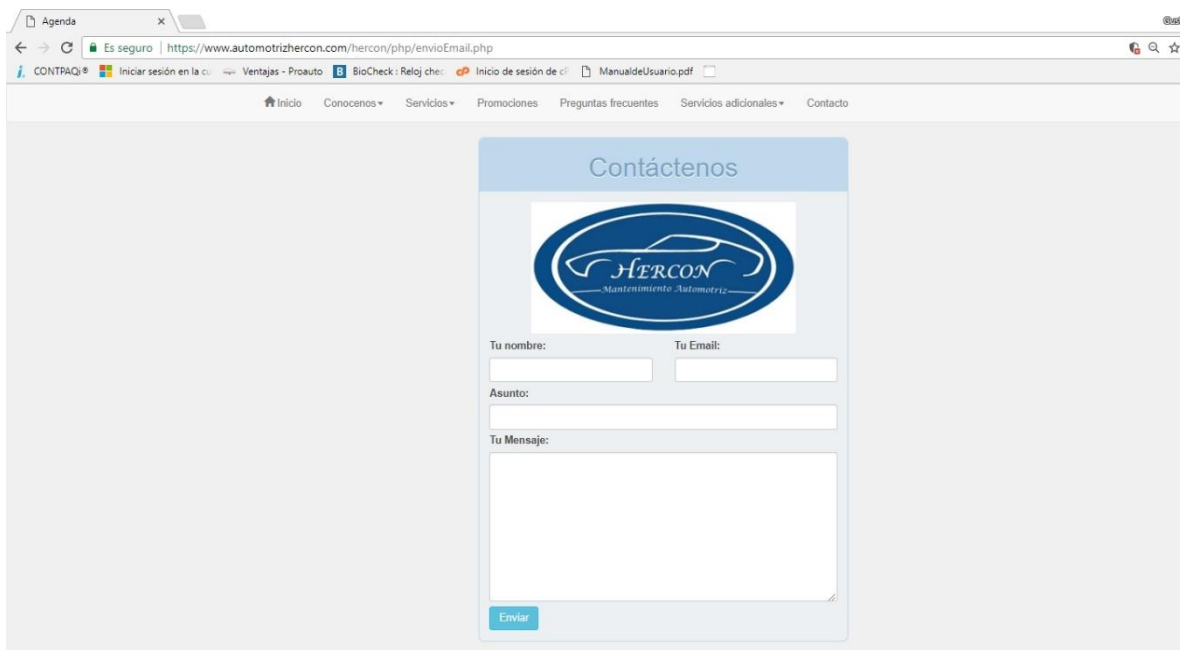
Agenda ×

Es seguro | https://www.automotrizhercon.com/hercon/php/envioEmail.php

CONTPAQi® Iniciar sesión en la cu Ventajas - Proauto BioCheck : Reloj chec Inicio de sesión de c ManualdeUsuario.pdf

Inicio Conocenos Servicios Promociones Preguntas frecuentes Servicios adicionales Contacto

Contáctenos

HERCON
Mantenimiento Automotriz

Tu nombre:

Tu Email:

Asunto:

Tu Mensaje:

Enviar